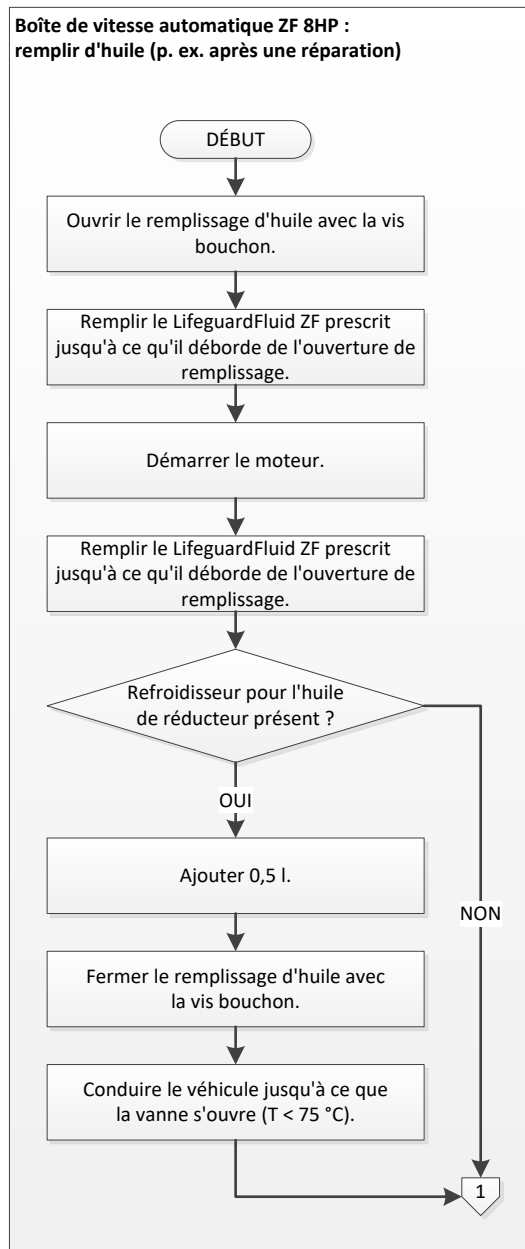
**Boîte de vitesse automatique ZF 8HP : remplir d'huile (p. ex. après une réparation)**

DÉBUT

Ouvrir le remplissage d'huile avec la vis bouchon.

Remplir le LifeguardFluid ZF prescrit jusqu'à ce qu'il déborde de l'ouverture de remplissage.

Démarrer le moteur.

Remplir le LifeguardFluid ZF prescrit jusqu'à ce qu'il déborde de l'ouverture de remplissage.

Refroidisseur pour l'huile de réducteur présent ?

OUI

Ajouter 0,5 l.

NON

Fermer le remplissage d'huile avec la vis bouchon.

Conduire le véhicule jusqu'à ce que la vanne s'ouvre (T < 75 °C).

1